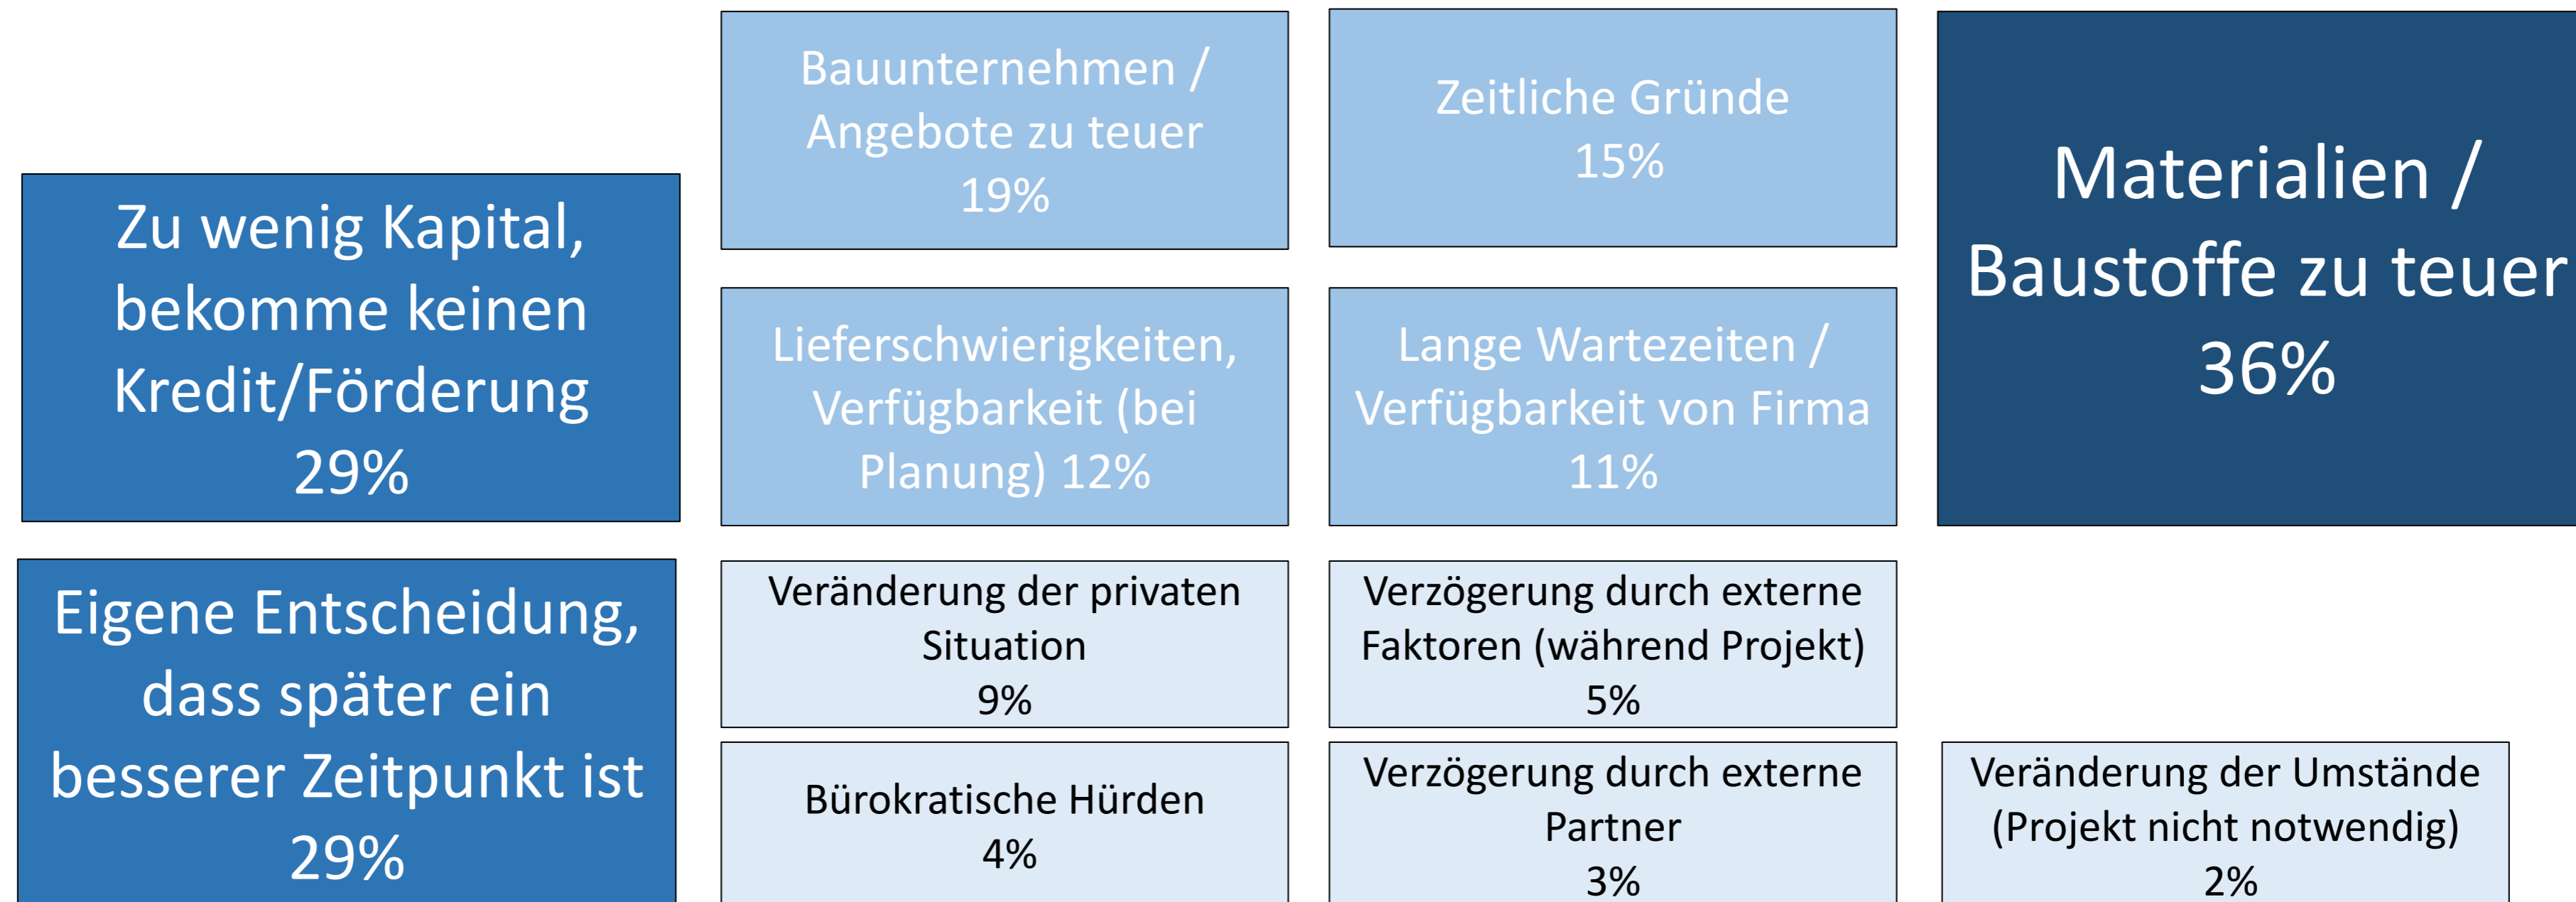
Zu wenig Kapital, bekomme keinen Kredit/Förderung 29%

Bauunternehmen / Angebote zu teuer 19%

Zeitliche Gründe 15%

Materialien / Baustoffe zu teuer 36%

Lieferschwierigkeiten, Verfügbarkeit (bei Planung) 12%

Lange Wartezeiten / Verfügbarkeit von Firma 11%

Eigene Entscheidung, dass später ein besserer Zeitpunkt ist 29%

Veränderung der privaten Situation 9%

Verzögerung durch externe Faktoren (während Projekt) 5%

Bürokratische Hürden 4%

Verzögerung durch externe Partner 3%

Veränderung der Umstände (Projekt nicht notwendig) 2%